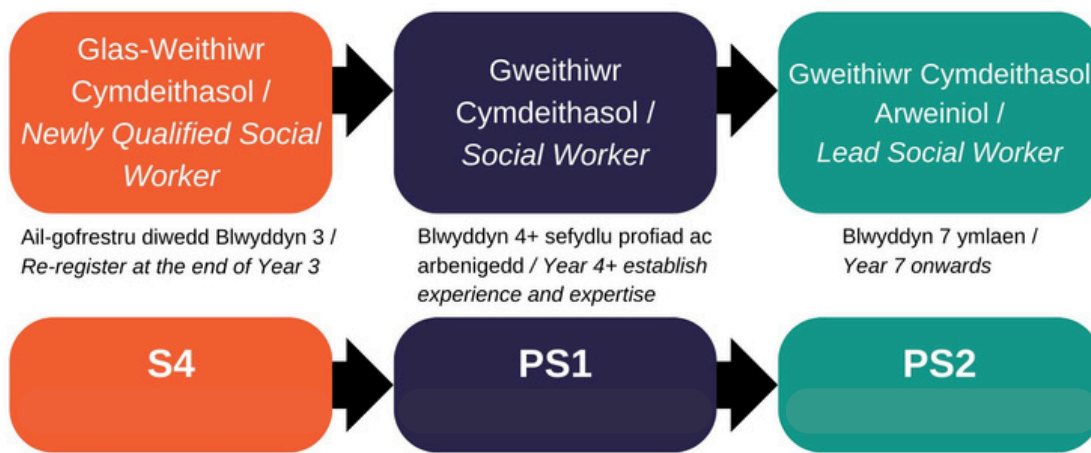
Glas-Weithiwr Cymdeithasol / *Newly Qualified Social Worker*

Gweithiwr Cymdeithasol / *Social Worker*

Gweithiwr Cymdeithasol Arweiniol / *Lead Social Worker*

Ail-gofrestru diwedd Blwyddyn 3 / *Re-register at the end of Year 3*

Blwyddyn 4+ sefydlu profiad ac arbenigedd / *Year 4+ establish experience and expertise*

Blwyddyn 7 ymlaen / *Year 7 onwards*

S4

PS1

PS2